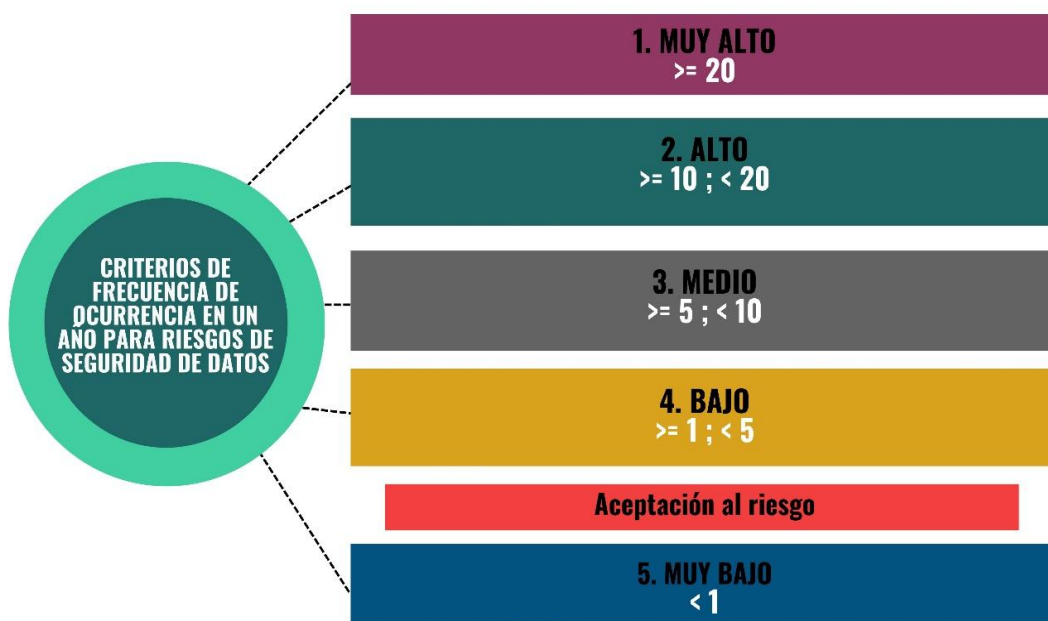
CRITERIOS DE FRECUENCIA DE OCURRENCIA EN UN AÑO PARA RIESGOS DE SEGURIDAD DE DATOS

1. MUY ALTO
>= 20

2. ALTO
>= 10 ; < 20

3. MEDIO
>= 5 ; < 10

4. BAJO
>= 1 ; < 5

Aceptación al riesgo

5. MUY BAJO
< 1